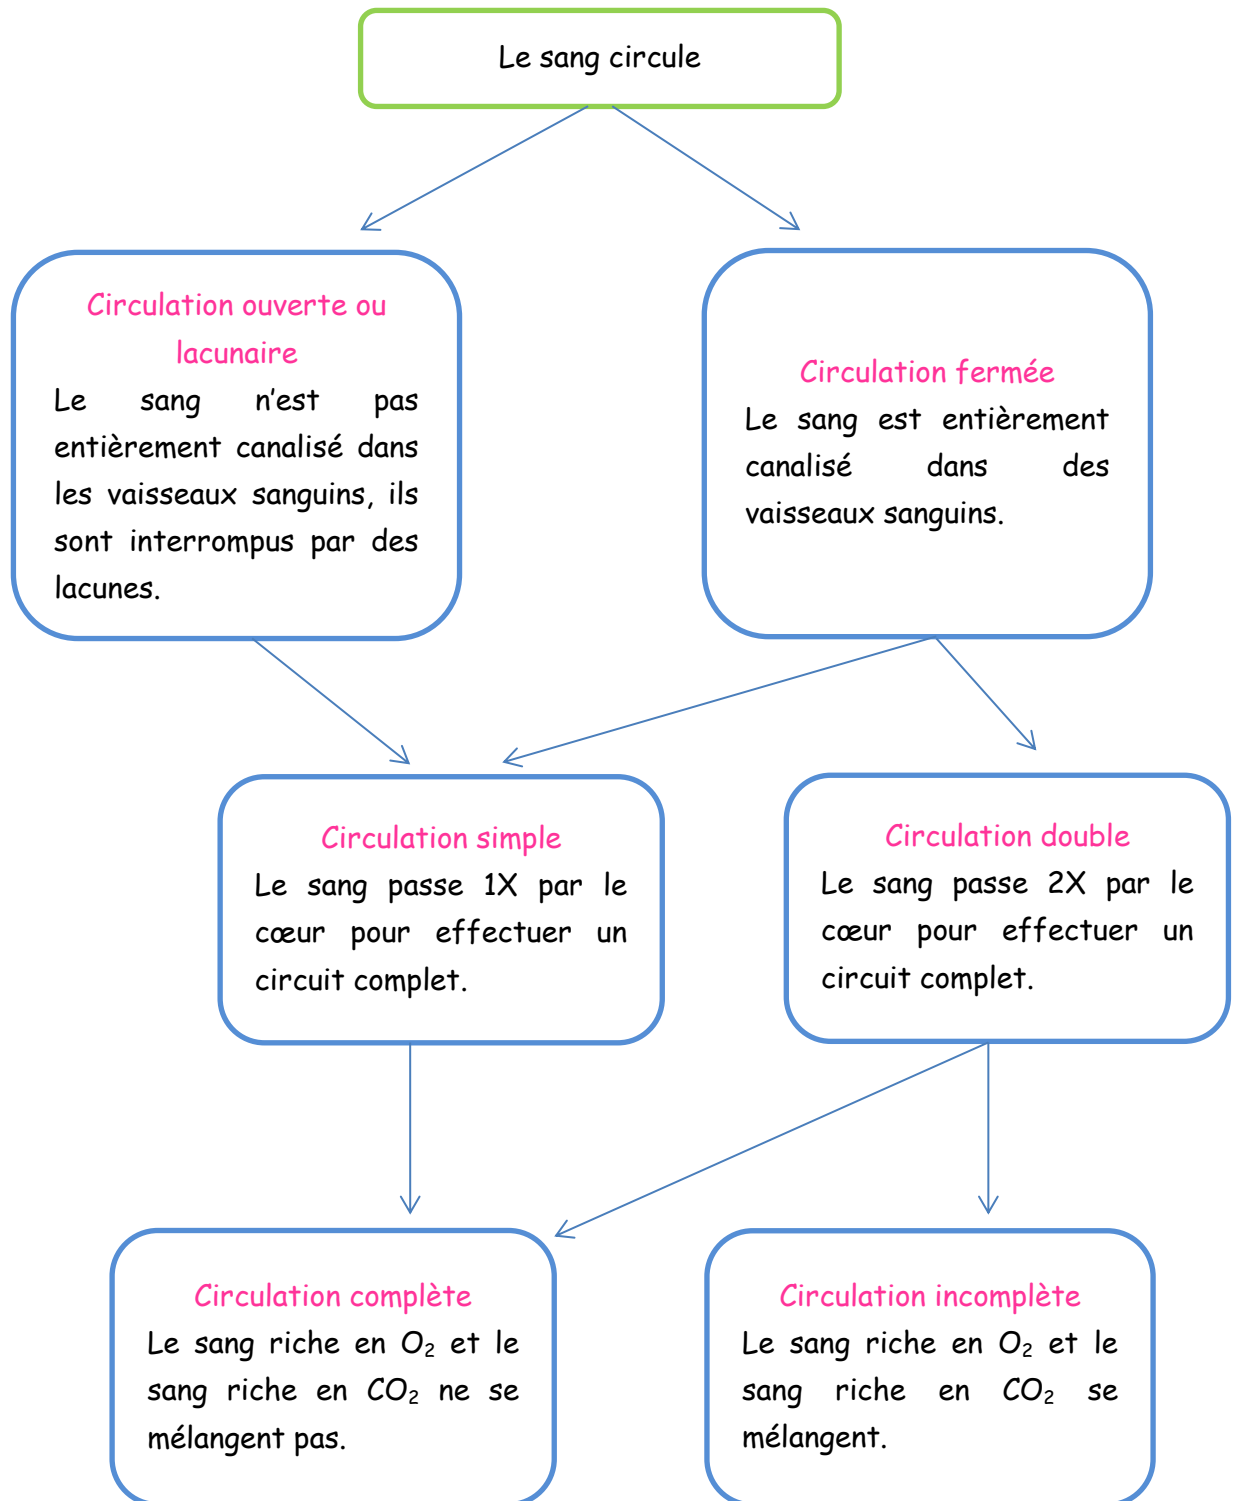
Le sang circule

Circulation ouverte ou lacunaire
Le sang n'est pas entièrement canalisé dans les vaisseaux sanguins, ils sont interrompus par des lacunes.

Circulation fermée
Le sang est entièrement canalisé dans des vaisseaux sanguins.

Circulation simple
Le sang passe 1X par le cœur pour effectuer un circuit complet.

Circulation double
Le sang passe 2X par le cœur pour effectuer un circuit complet.

Circulation complète
Le sang riche en $O_2$ et le sang riche en $CO_2$ ne se mélangent pas.

Circulation incomplète
Le sang riche en $O_2$ et le sang riche en $CO_2$ se mélangent.